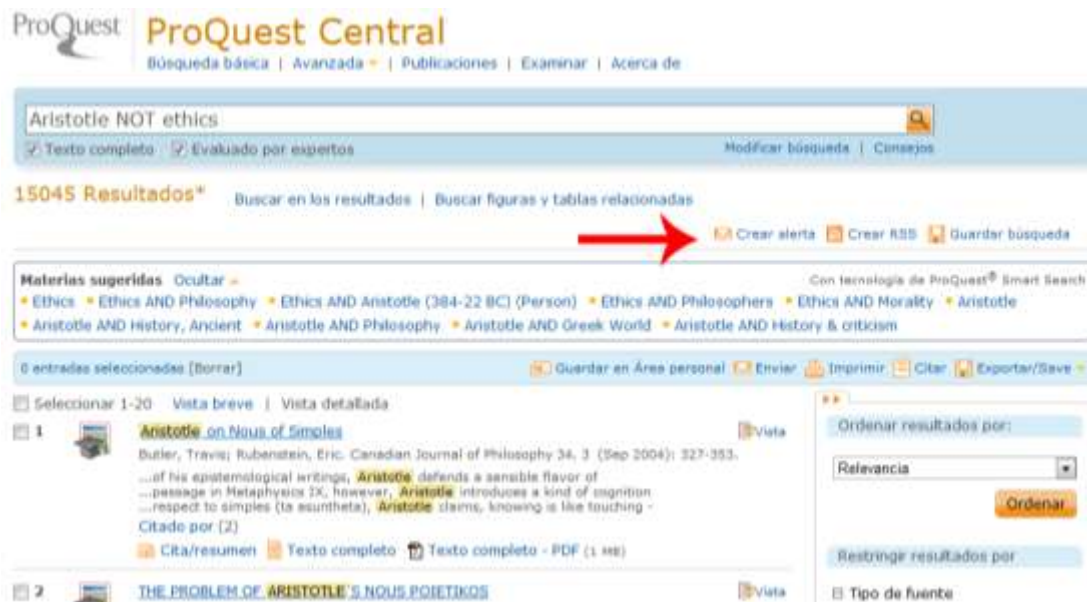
ProQuest ProQuest Central

Búsqueda básica | Avanzada | Publicaciones | Examinar | Acerca de

Aristotle NOT ethics

Texto completo Evaluado por expertos

Modificar búsqueda | Consejos

15045 Resultados*

Buscar en los resultados | Buscar figuras y tablas relacionadas

Crear alerta Crear RSS Guardar búsqueda

Materias sugeridas Ocultar

Con tecnología de ProQuest® Smart Search

• Ethics • Ethics AND Philosophy • Ethics AND Aristotle (384-22 BC) (Person) • Ethics AND Philosophers • Ethics AND Morality • Aristotle • Aristotle AND History, Ancient • Aristotle AND Philosophy • Aristotle AND Greek World • Aristotle AND History & criticism

0 entradas seleccionadas [Borrar]

Guardar en Área personal Enviar Imprimir Citar Exportar/Save

Seleccionar 1-20 Vista breve | Vista detallada

1 Aristotle on Nous of Simples

Vista

Butler, Travis; Rubenstein, Eric. Canadian Journal of Philosophy 34. 3 (Sep 2004): 327-353.

...of his epistemological writings, Aristotle defends a sensible flavor of ...passage in Metaphysics IX, however, Aristotle introduces a kind of cognition ...respect to simples (ta asuntheta), Aristotle claims, knowing is like touching -

Citado por (2)

Cita/resumen Texto completo Texto completo - PDF (1 MB)

2 THE PROBLEM OF ARISTOTLE'S NOUS POIETIKOS

Vista

Ordenar resultados por:

Relevancia

Ordenar

Restringir resultados por

Tipo de fuente